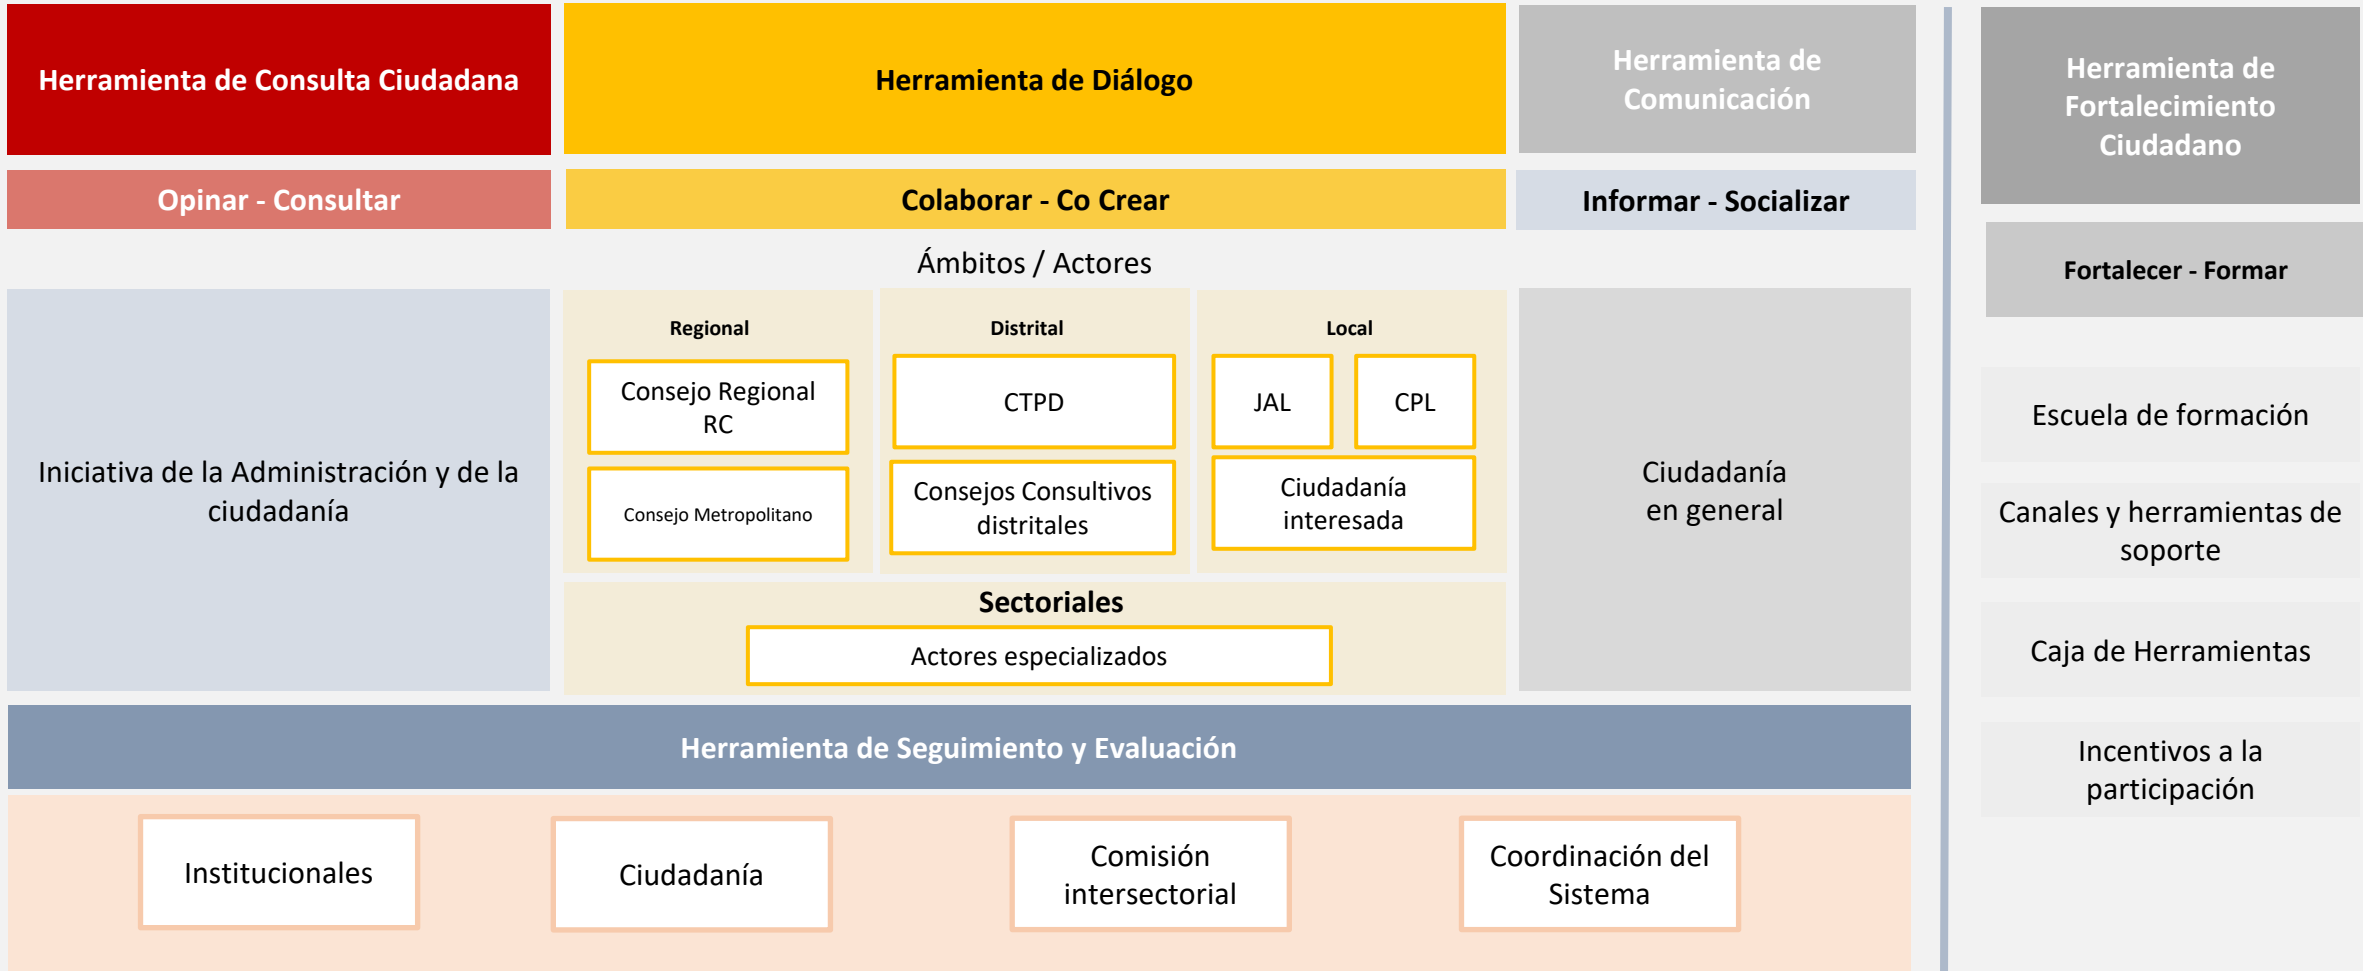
Herramienta de Consulta Ciudadana

Herramienta de Diálogo

Herramienta de Comunicación

Herramienta de Fortalecimiento Ciudadano

Opinar - Consultar

Colaborar - Co Crear

Informar - Socializar

Fortalecer - Formar

Ámbitos / Actores

Iniciativa de la Administración y de la ciudadanía

Regional

Consejo Regional RC

Consejo Metropolitano

Distrital

CTPD

Consejos Consultivos distritales

Local

JAL

CPL

Ciudadanía interesada

Sectoriales

Actores especializados

Ciudadanía en general

Escuela de formación

Canales y herramientas de soporte

Caja de Herramientas

Incentivos a la participación

Herramienta de Seguimiento y Evaluación

Institucionales

Ciudadanía

Comisión intersectorial

Coordinación del Sistema